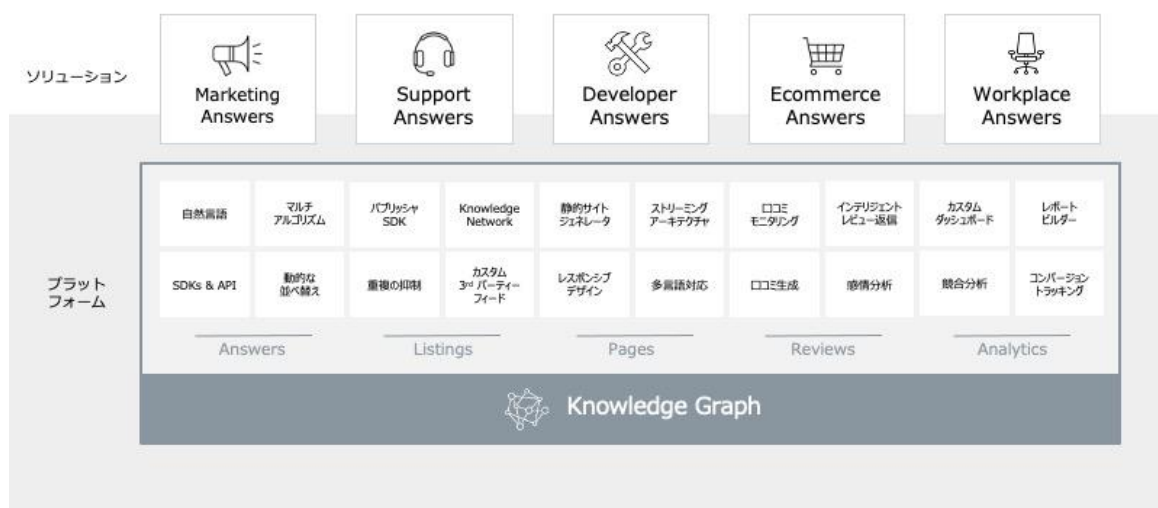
ソリューション

Marketing Answers

Support Answers

Developer Answers

Ecommerce Answers

Workplace Answers

プラットフォーム

自然言語

マルチアルゴリズム

SDKs & API

動的な並べ替え

Answers

パブリッシャSDK

Knowledge Network

重複の抑制

カスタム 3rd パーティーフィード

Listings

静的サイトジェネレータ

ストリーミングアーキテクチャ

レスポンシブデザイン

多言語対応

Pages

口コミモニタリング

インテリジェントレビュー返信

口コミ生成

感情分析

Reviews

カスタムダッシュボード

レポートビルダー

競合分析

コンバージョントラッキング

Analytics

Knowledge Graph